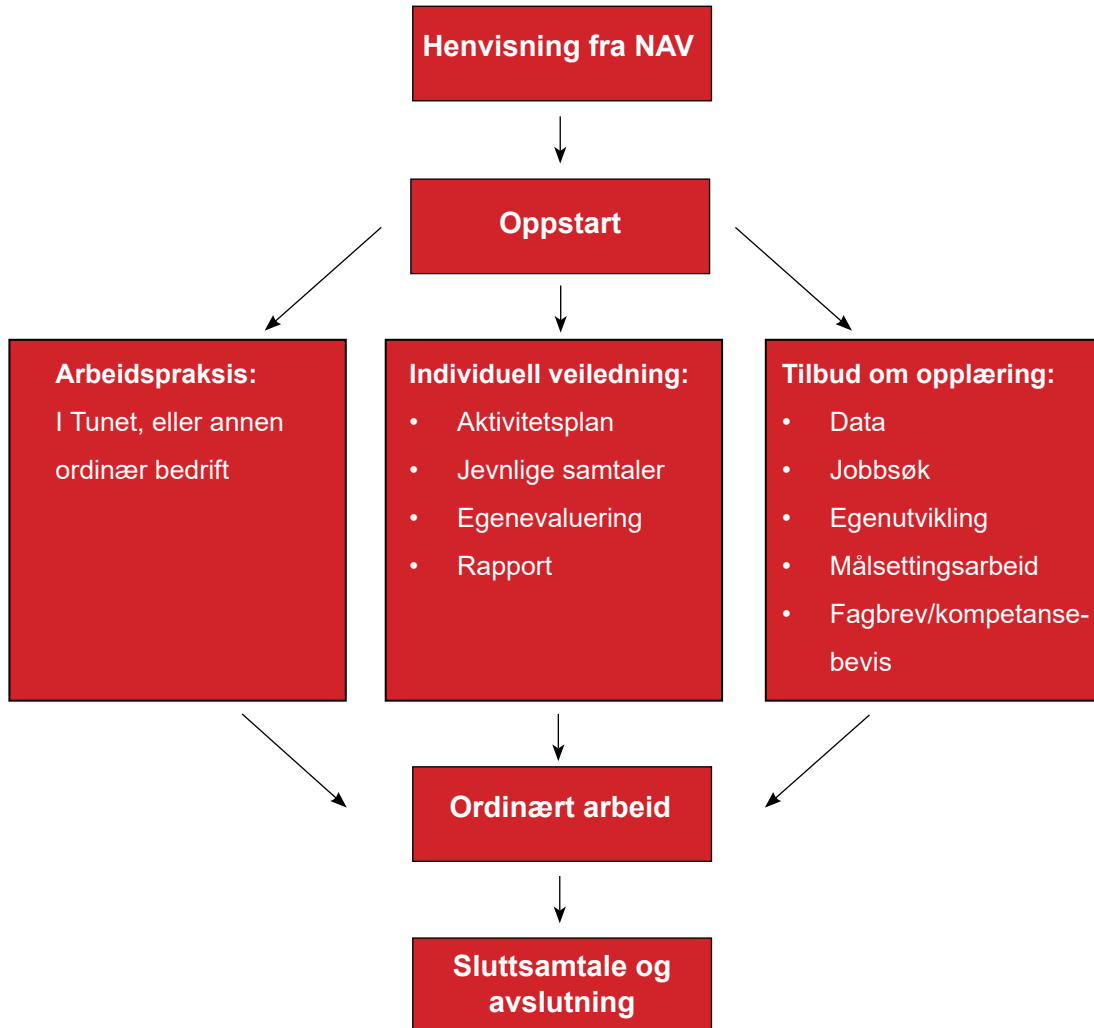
Henvisning fra NAV

Oppstart

Arbeidspraksis:
I Tunet, eller annen ordinær bedrift

Individuell veiledning:
- Aktivitetsplan
- Jevnlige samtaler
- Egenevaluering
- Rapport

Tilbud om opplæring:
- Data
- Jobbsøk
- Egenutvikling
- Målsettingsarbeid
- Fagbrev/kompetansebevis

Ordinært arbeid

Sluttsamtale og avslutning